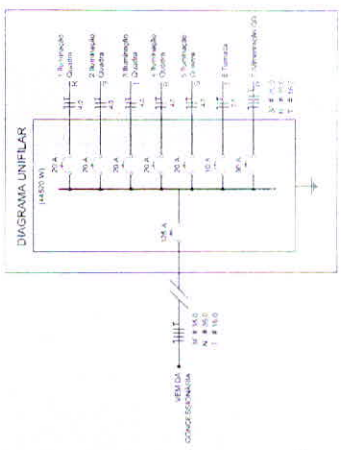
DIAGRAMA UNIFILAR
(44500 W)

125 A

VEM DA CONCESSIONÁRIA
3F # 35,0
N # 35,0
T # 16,0

20 A
20 A
20 A
20 A
20 A
10 A
30 A

1 Iluminação Quadra
2 Iluminação Quadra
3 Iluminação Quadra
4 Iluminação Quadra
5 Iluminação Quadra
6 Tomada
7 Alimentação QG

3F # 10,0
N # 10,0
T # 10,0